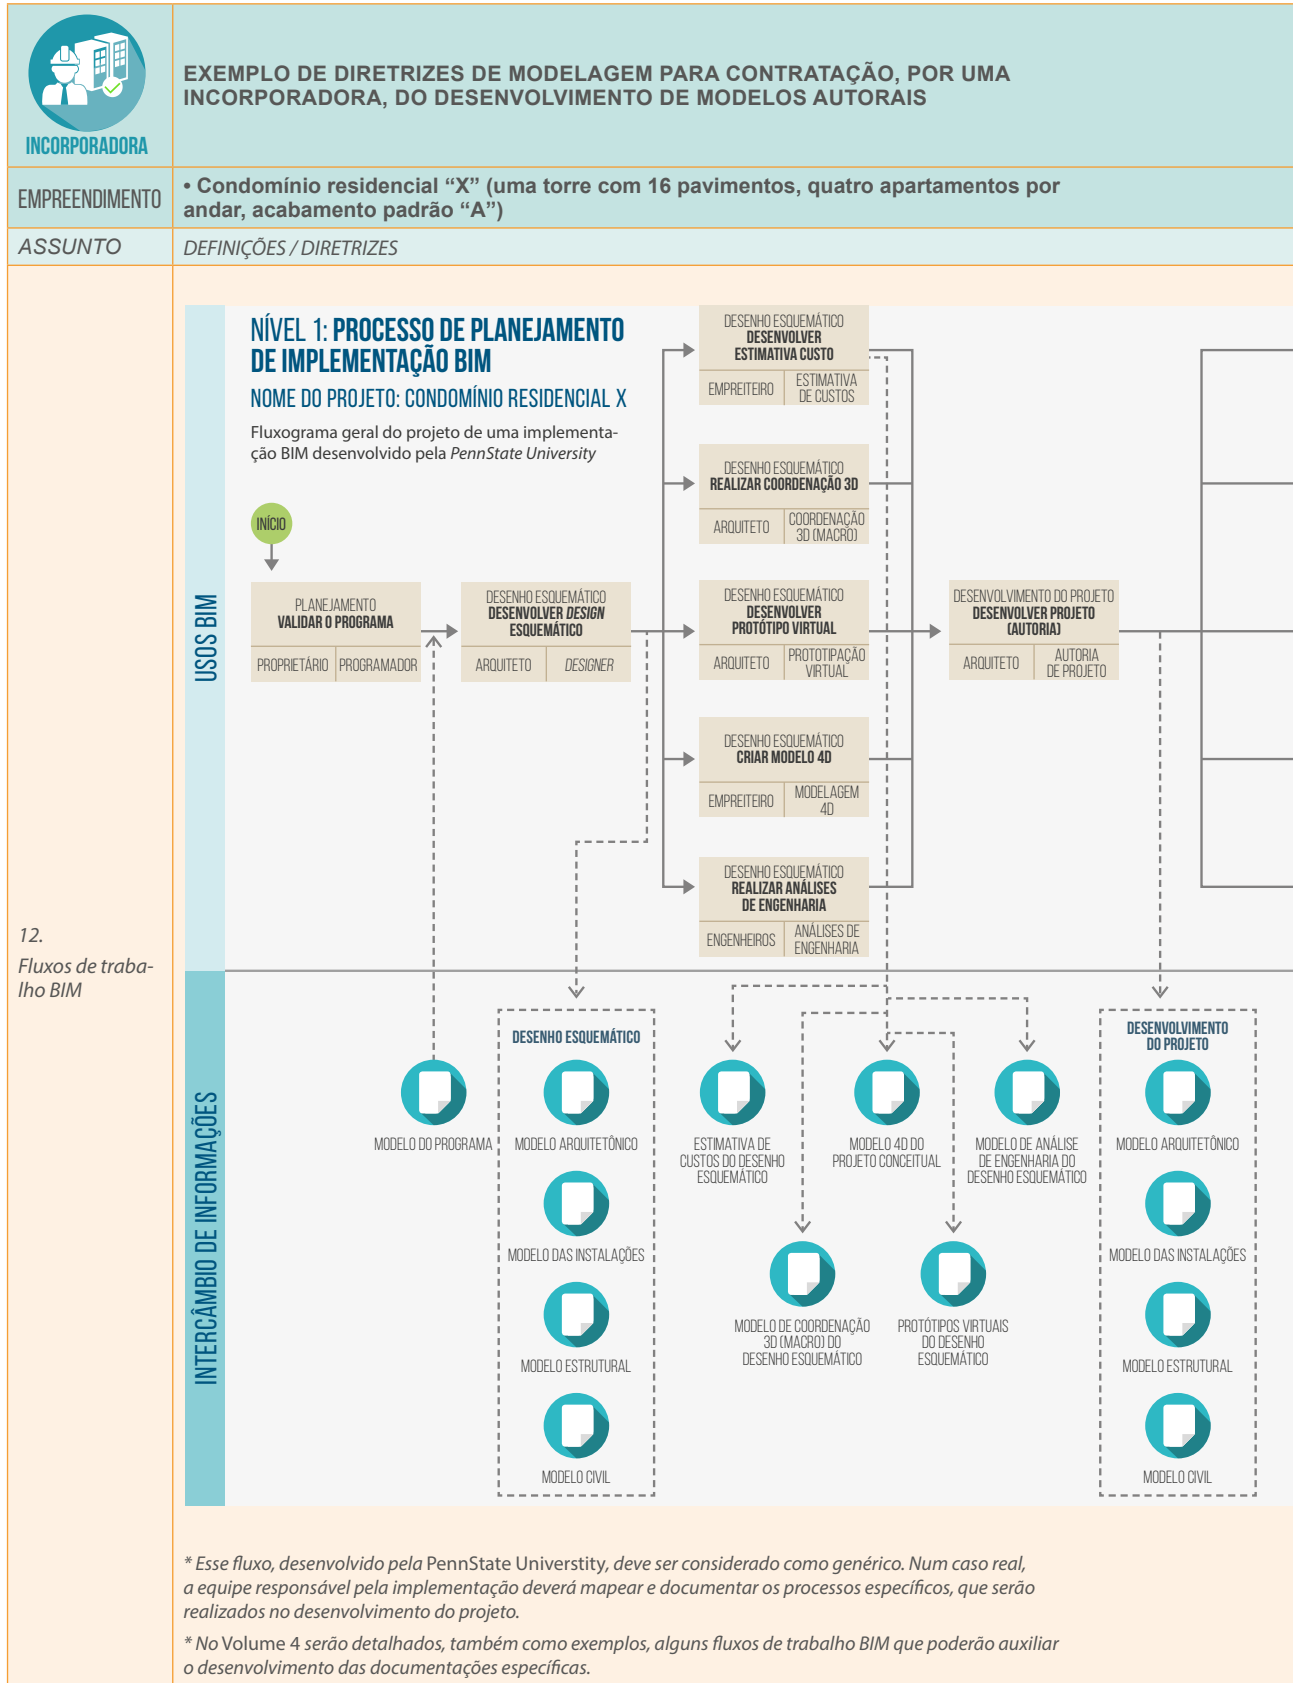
INCORPORADORA

EXEMPLO DE DIRETRIZES DE MODELAGEM PARA CONTRATAÇÃO, POR UMA INCORPORADORA, DO DESENVOLVIMENTO DE MODELOS AUTORAIS

EMPREENDIMENTO

• Condomínio residencial “X” (uma torre com 16 pavimentos, quatro apartamentos por andar, acabamento padrão “A”)

ASSUNTO

DEFINIÇÕES / DIRETRIZES

12.
Fluxos de trabalho BIM

NÍVEL 1: PROCESSO DE PLANEJAMENTO DE IMPLEMENTAÇÃO BIM

NOME DO PROJETO: CONDOMÍNIO RESIDENCIAL X

Fluxograma geral do projeto de uma implementação BIM desenvolvido pela PennState University

USOS BIM

INÍCIO

PLANEJAMENTO
VALIDAR O PROGRAMA
PROPRIETÁRIO | PROGRAMADOR

DESENHO ESQUEMÁTICO
DESENVOLVER DESIGN ESQUEMÁTICO
ARQUITETO | DESIGNER

DESENHO ESQUEMÁTICO
DESENVOLVER ESTIMATIVA CUSTO
EMPREITEIRO | ESTIMATIVA DE CUSTOS

DESENHO ESQUEMÁTICO
REALIZAR COORDENAÇÃO 3D
ARQUITETO | COORDENAÇÃO 3D (MACRO)

DESENHO ESQUEMÁTICO
DESENVOLVER PROTÓTIPO VIRTUAL
ARQUITETO | PROTOTIPAÇÃO VIRTUAL

DESENHO ESQUEMÁTICO
CRIAR MODELO 4D
EMPREITEIRO | MODELAGEM 4D

DESENHO ESQUEMÁTICO
REALIZAR ANÁLISES DE ENGENHARIA
ENGENHEIROS | ANÁLISES DE ENGENHARIA

DESENVOLVIMENTO DO PROJETO
DESENVOLVER PROJETO (AUTORIA)
ARQUITETO | AUTORIA DE PROJETO

INTERCÂMBIO DE INFORMAÇÕES

MODELO DO PROGRAMA

DESENHO ESQUEMÁTICO
MODELO ARQUITETÔNICO
MODELO DAS INSTALAÇÕES
MODELO ESTRUTURAL
MODELO CIVIL

ESTIMATIVA DE CUSTOS DO DESENHO ESQUEMÁTICO

MODELO 4D DO PROJETO CONCEITUAL

MODELO DE ANÁLISE DE ENGENHARIA DO DESENHO ESQUEMÁTICO

MODELO DE COORDENAÇÃO 3D (MACRO) DO DESENHO ESQUEMÁTICO

PROTÓTIPOS VIRTUAIS DO DESENHO ESQUEMÁTICO

DESENVOLVIMENTO DO PROJETO
MODELO ARQUITETÔNICO
MODELO DAS INSTALAÇÕES
MODELO ESTRUTURAL
MODELO CIVIL

* Esse fluxo, desenvolvido pela PennState Universtity, deve ser considerado como genérico. Num caso real, a equipe responsável pela implementação deverá mapear e documentar os processos específicos, que serão realizados no desenvolvimento do projeto.

* No Volume 4 serão detalhados, também como exemplos, alguns fluxos de trabalho BIM que poderão auxiliar o desenvolvimento das documentações específicas.